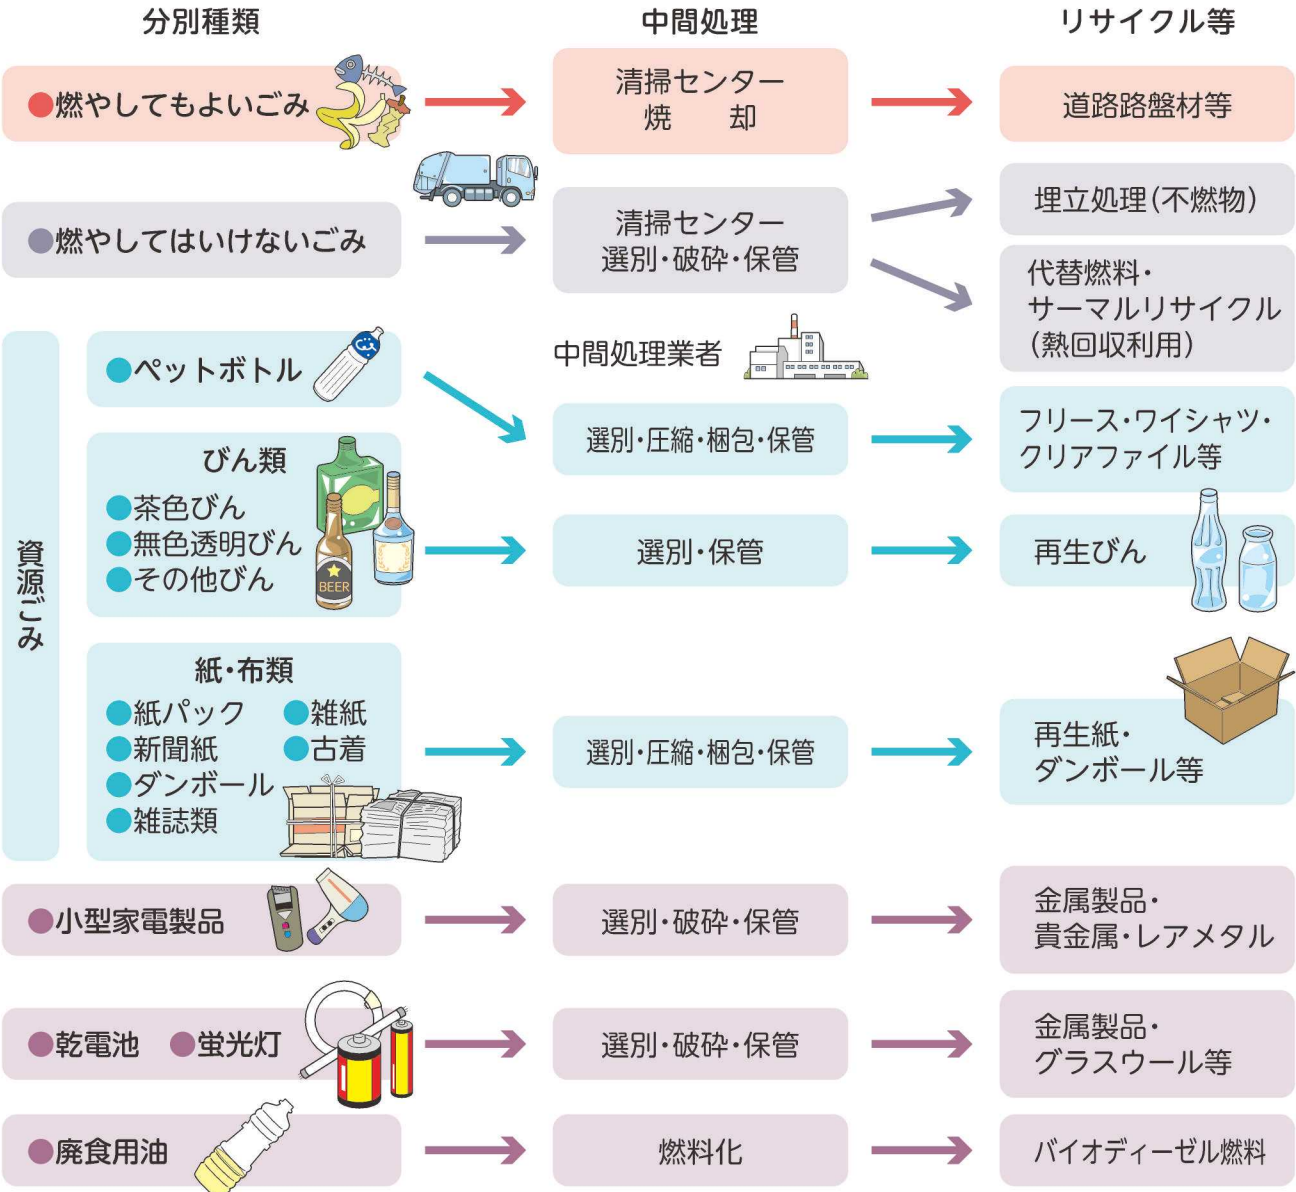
分別種類

中間処理

リサイクル等

●燃やしてもよいごみ

清掃センター
焼　却

道路路盤材等

●燃やしてはいけないごみ

清掃センター
選別・破砕・保管

埋立処理(不燃物)

代替燃料・
サーマルリサイクル
(熱回収利用)

中間処理業者

資源ごみ

●ペットボトル

選別・圧縮・梱包・保管

フリース・ワイシャツ・
クリアファイル等

びん類
●茶色びん
●無色透明びん
●その他びん

BEER

選別・保管

再生びん

紙・布類
●紙パック
●雑紙
●新聞紙
●古着
●ダンボール
●雑誌類

選別・圧縮・梱包・保管

再生紙・
ダンボール等

●小型家電製品

選別・破砕・保管

金属製品・
貴金属・レアメタル

●乾電池　●蛍光灯

選別・破砕・保管

金属製品・
グラスウール等

●廃食用油

燃料化

バイオディーゼル燃料